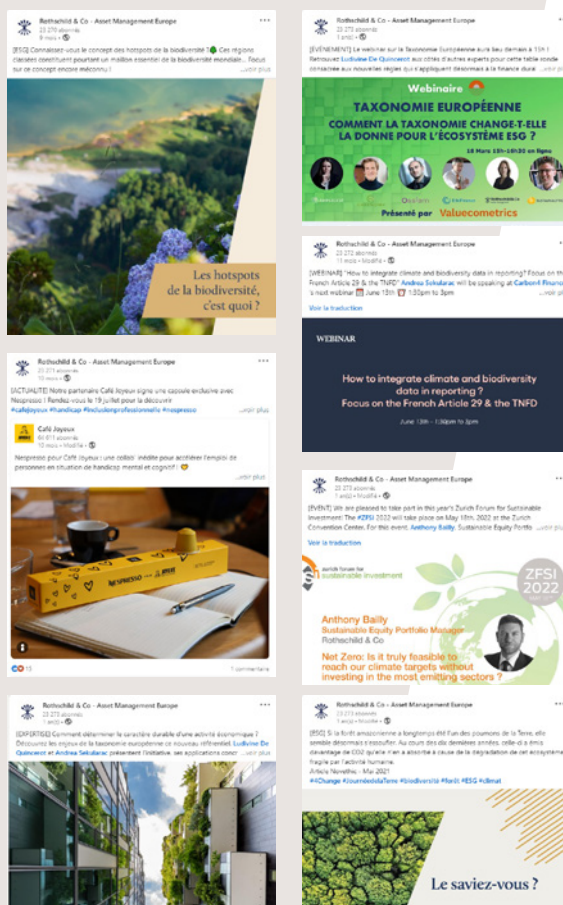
Rothschild & Co - Asset Management Europe
23 270 abonnés
8 mois •

[ESG] Connaissez-vous le concept des hotspots de la biodiversité ? Ces régions classées constituent pourtant un maillon essentiel de la biodiversité mondiale... Focus sur ce concept encore méconnu ! ...voir plus

Les hotspots de la biodiversité, c'est quoi ?

Rothschild & Co - Asset Management Europe
23 271 abonnés
10 mois •

[ACTUALITE] Notre partenaire Café Joyeux signe une capsule exclusive avec Nespresso ! Rendez-vous le 19 juillet pour la découvrir
#cafejoyeux #handicap #inclusionprofessionnelle #nespresso ...voir plus

Café Joyeux
64 611 abonnés
10 mois • Modifié •

Nespresso pour Café Joyeux : une édition inédite pour accélérer l'emploi de personnes en situation de handicap mental et cognitif ! ...voir plus

15
1 commentaire

Rothschild & Co - Asset Management Europe
23 273 abonnés
1 an(s) •

[EXPERTISE] Comment déterminer le caractère durable d'une activité économique ? Découvrez les enjeux de la taxonomie européenne et nouveau référentiel. Ludivine De Quincerot et Andrea Sekularac présentent l'initiative, ses applications conc ...voir plus

Rothschild & Co - Asset Management Europe
23 272 abonnés
1 an(s) •

[ÉVÉNEMENT] Le webinar sur la Taxonomie Européenne aura lieu demain à 11h ! Retrouvez Ludivine De Quincerot aux côtés d'autres experts pour cette table ronde consacrée aux nouvelles règles qui s'appliquent désormais à la finance dural ...voir plus

Webinaire
TAXONOMIE EUROPÉENNE
COMMENT LA TAXONOMIE CHANGE-T-ELLE LA DONNE POUR L'ÉCOSYSTÈME ESG ?
18 Mars 11h-12h30 en ligne
Présenté par Valuecometrics

Rothschild & Co - Asset Management Europe
23 272 abonnés
10 mois • Modifié •

[WEBINAR] "How to integrate climate and biodiversity data in reporting? Focus on the French Article 29 & the TNFD" Andrea Sekularac will be speaking at Carbon4 Finance's next webinar June 13th 1:30pm to 3pm ...voir plus
Voir la traduction

WEBINAR
How to integrate climate and biodiversity data in reporting ?
Focus on the French Article 29 & the TNFD
June 13th - 1:30pm to 3pm

Rothschild & Co - Asset Management Europe
23 272 abonnés
1 an(s) • Modifié •

[EVENT] We are pleased to take part in this year's Zurich Forum for Sustainable Investment. The #ZFSI 2022 will take place on May 18th, 2022 at the Zurich Convention Center. For this event, Anthony Bailly, Sustainable Equity Portfo ...voir plus
Voir la traduction

zurich forum for sustainable investment
ZFSI 2022
Anthony Bailly
Sustainable Equity Portfolio Manager
Rothschild & Co
Not Zero: Is it truly feasible to reach our climate targets without investing in the most emitting sectors ?

Rothschild & Co - Asset Management Europe
23 273 abonnés
1 an(s) • Modifié •

[ESG] Si la forêt amazonienne a longtemps été l'un des poumons de la Terre, elle semble désormais s'essouffler. Au cours des dix dernières années, celle-ci a émis davantage de CO2 qu'elle n'en a absorbé à cause de la dégradation de cet écosystème fragile par l'activité humaine.
Article Novethic - Mai 2021
#4Change #JourneedelaTerre #biodiversité #NetZ #ESG #climat

Le saviez-vous ?